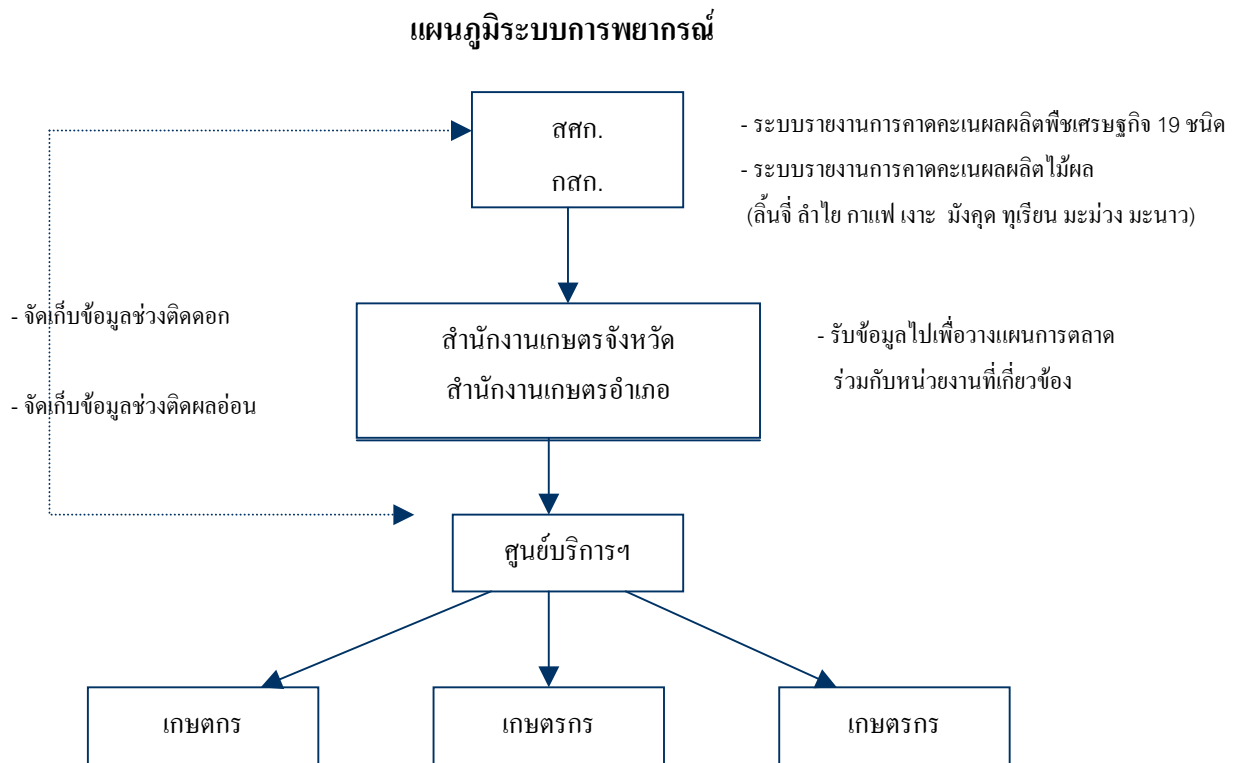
แผนภูมิระบบการพยากรณ์

สศก.
กสก.

- ระบบรายงานการคาดคะเนผลผลิตพืชเศรษฐกิจ 19 ชนิด
- ระบบรายงานการคาดคะเนผลผลิตไม้ผล
(ลิ้นจี่ ลำไย กาแฟ เงาะ มังคุด ทุเรียน มะม่วง มะนาว)

- จัดเก็บข้อมูลช่วงติดดอก
- จัดเก็บข้อมูลช่วงติดผลอ่อน

สำนักงานเกษตรจังหวัด
สำนักงานเกษตรอำเภอ

- รับข้อมูลไปเพื่อวางแผนการตลาด ร่วมกับหน่วยงานที่เกี่ยวข้อง

ศูนย์บริการฯ

เกษตกร

เกษตรกร

เกษตรกร